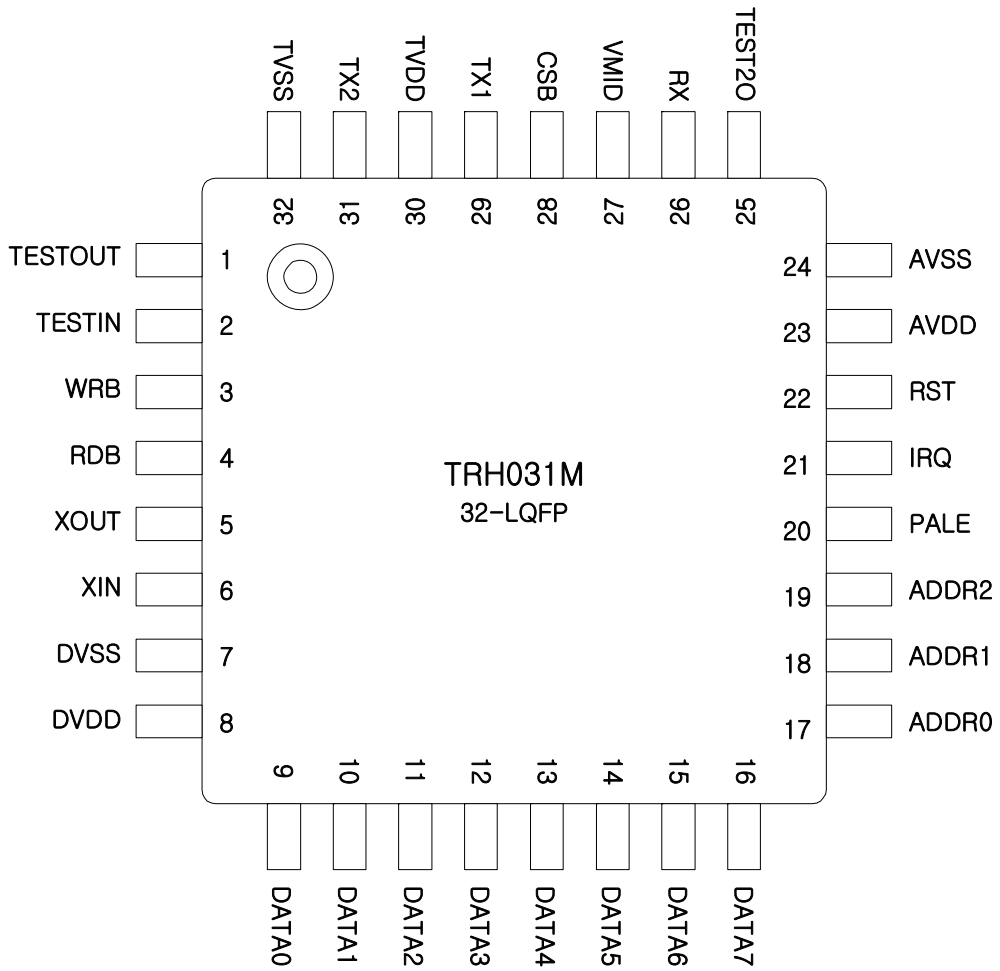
TVSS TX2 TVDD TX1 CSB VMID RX TEST2O

32 31 30 29 28 27 26 25

TESTOUT 1
TESTIN 2
WRB 3
RDB 4
XOUT 5
XIN 6
DVSS 7
DVDD 8

24 AVSS
23 AVDD
22 RST
21 IRQ
20 PALE
19 ADDR2
18 ADDR1
17 ADDR0

TRH031M
32-LQFP

9 10 11 12 13 14 15 16

DATA0 DATA1 DATA2 DATA3 DATA4 DATA5 DATA6 DATA7